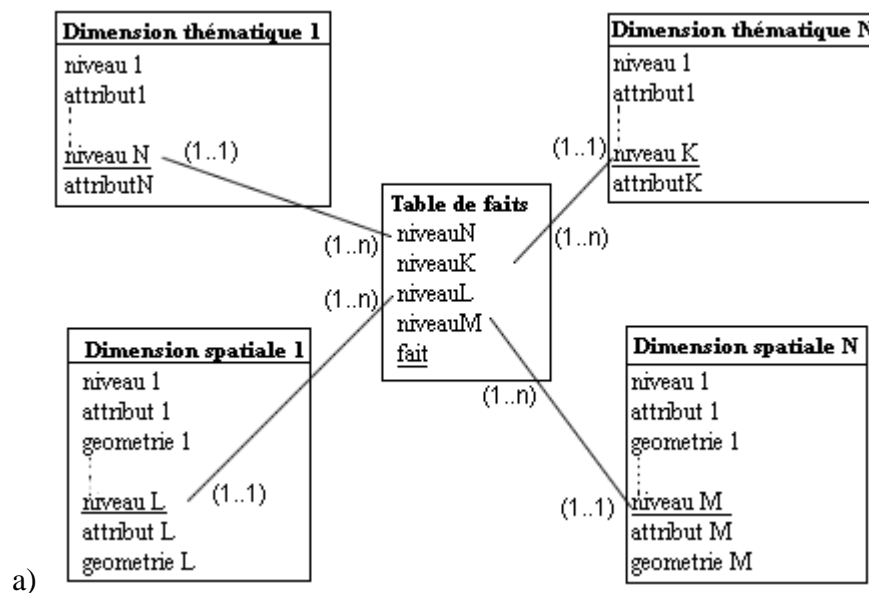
Dimension thématique 1
niveau 1
attribut1
niveau N
attributN

(1..1)

Dimension thématique N
niveau 1
attribut1
niveau K
attributK

(1..1)

Table de faits
niveauN
niveauK
niveauL
niveauM
fait

(1..n)
(1..n)
(1..n)
(1..n)

Dimension spatiale 1
niveau 1
attribut 1
geometrie 1
niveau L
attribut L
geometrie L

(1..1)

Dimension spatiale N
niveau 1
attribut 1
geometrie 1
niveau M
attribut M
geometrie M

(1..1)

a)